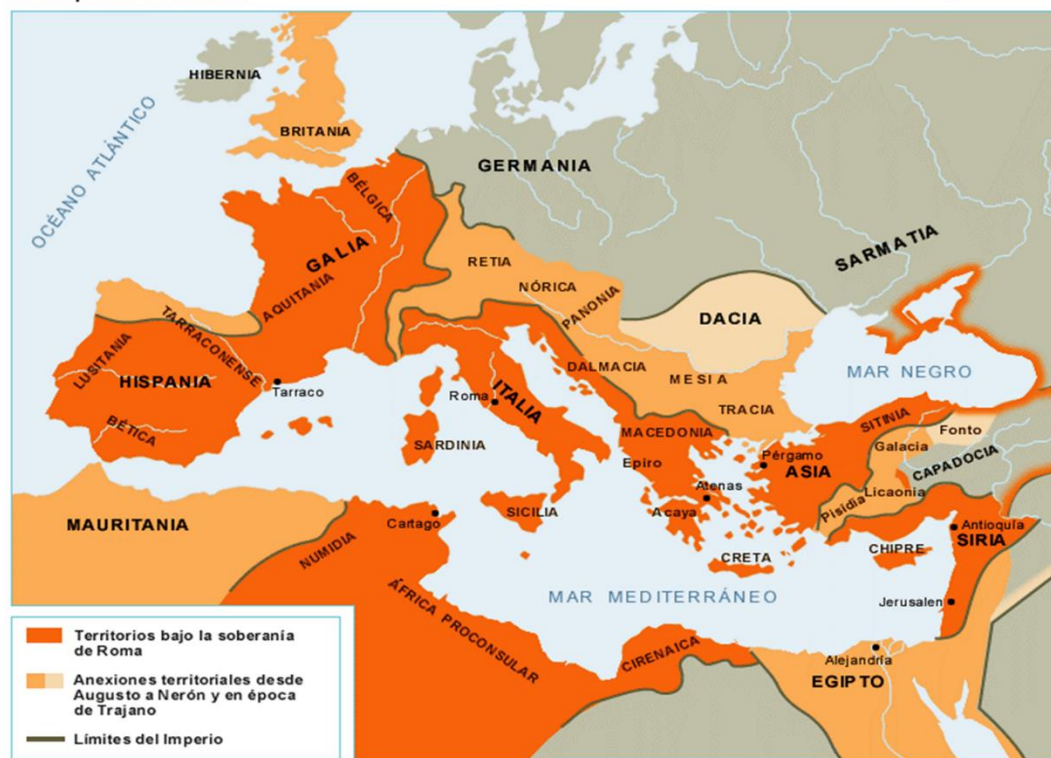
HIBERNIA
BRITANIA
OCÉANO ATLÁNTICO
GERMANIA
BÉLGICA
GALIA
SARMATIA
RETIA
NÓRICA
AQUITANIA
PANONIA
DACIA
TARRACONENSE
LUSITANIA
HISPANIA
Tarraco
DALMACIA
MESIA
MAR NEGRO
Roma
ITALIA
TRACIA
BÉTICA
SARDINIA
MACEDONIA
SITINIA
Fonto
Pérgamo
Galacia
CAPADOCIA
Epiro
ASIA
Atenas
Pisidia
Licaonia
MAURITANIA
Cartago
SICILIA
Acaya
Antioquía
SIRIA
NUMIDIA
CRETA
CHIPRE
MAR MEDITERRÁNEO
Jerusalen
ÁFRICA PROCONSULAR
CIRENAICA
Alejandría
EGIPTO

Territorios bajo la soberanía de Roma
Anexiones territoriales desde Augusto a Nerón y en época de Trajano
Límites del Imperio